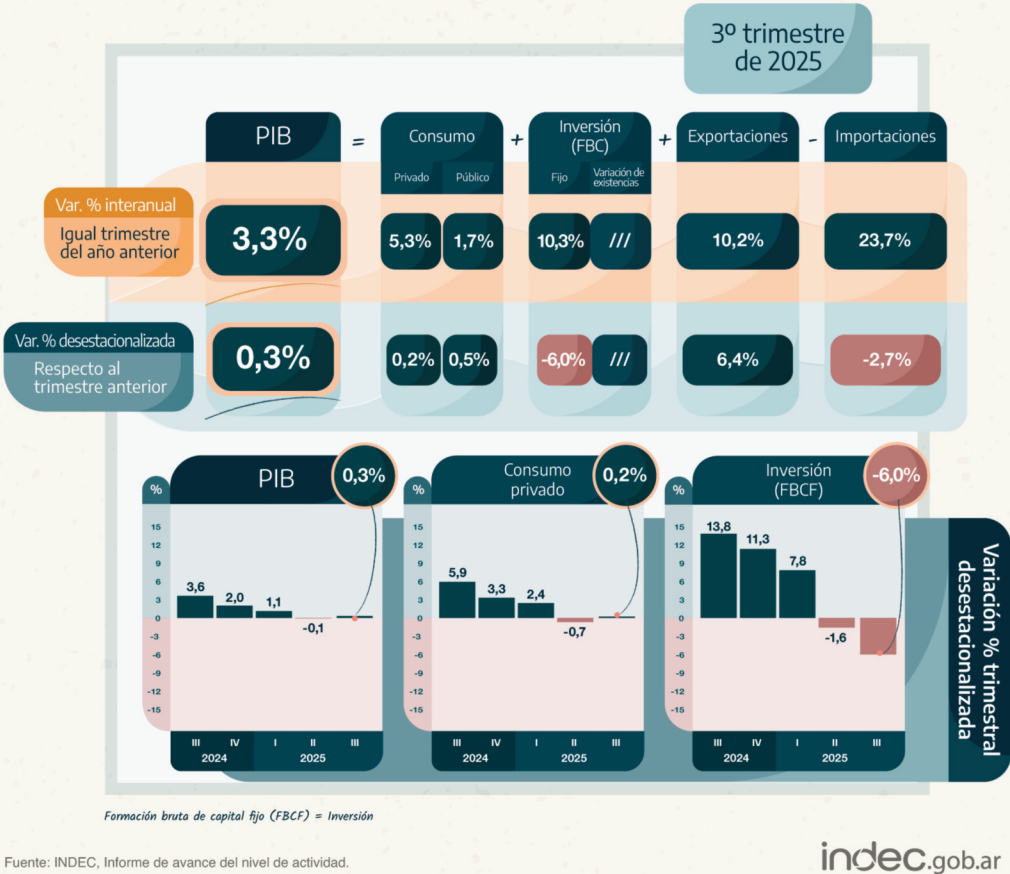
3º trimestre de 2025

PIB = Consumo + Inversión (FBC) + Exportaciones - Importaciones

Privado Público Fijo Variación de existencias

Var. % interanual
Igual trimestre del año anterior

3,3% 5,3% 1,7% 10,3% /// 10,2% 23,7%

Var. % desestacionalizada
Respecto al trimestre anterior

0,3% 0,2% 0,5% -6,0% /// 6,4% -2,7%

PIB 0,3%

%
15
12
9
6
3
0
-3
-6
-9
-12
-15

3,6 2,0 1,1 -0,1

III IV I II III
2024 2025

Consumo privado 0,2%

%
15
12
9
6
3
0
-3
-6
-9
-12
-15

5,9 3,3 2,4 -0,7

III IV I II III
2024 2025

Inversión (FBCF) -6,0%

%
15
12
9
6
3
0
-3
-6
-9
-12
-15

13,8 11,3 7,8 -1,6

III IV I II III
2024 2025

Variación % trimestral desestacionalizada

Formación bruta de capital fijo (FBCF) = Inversión

Fuente: INDEC, Informe de avance del nivel de actividad.

indec.gob.ar